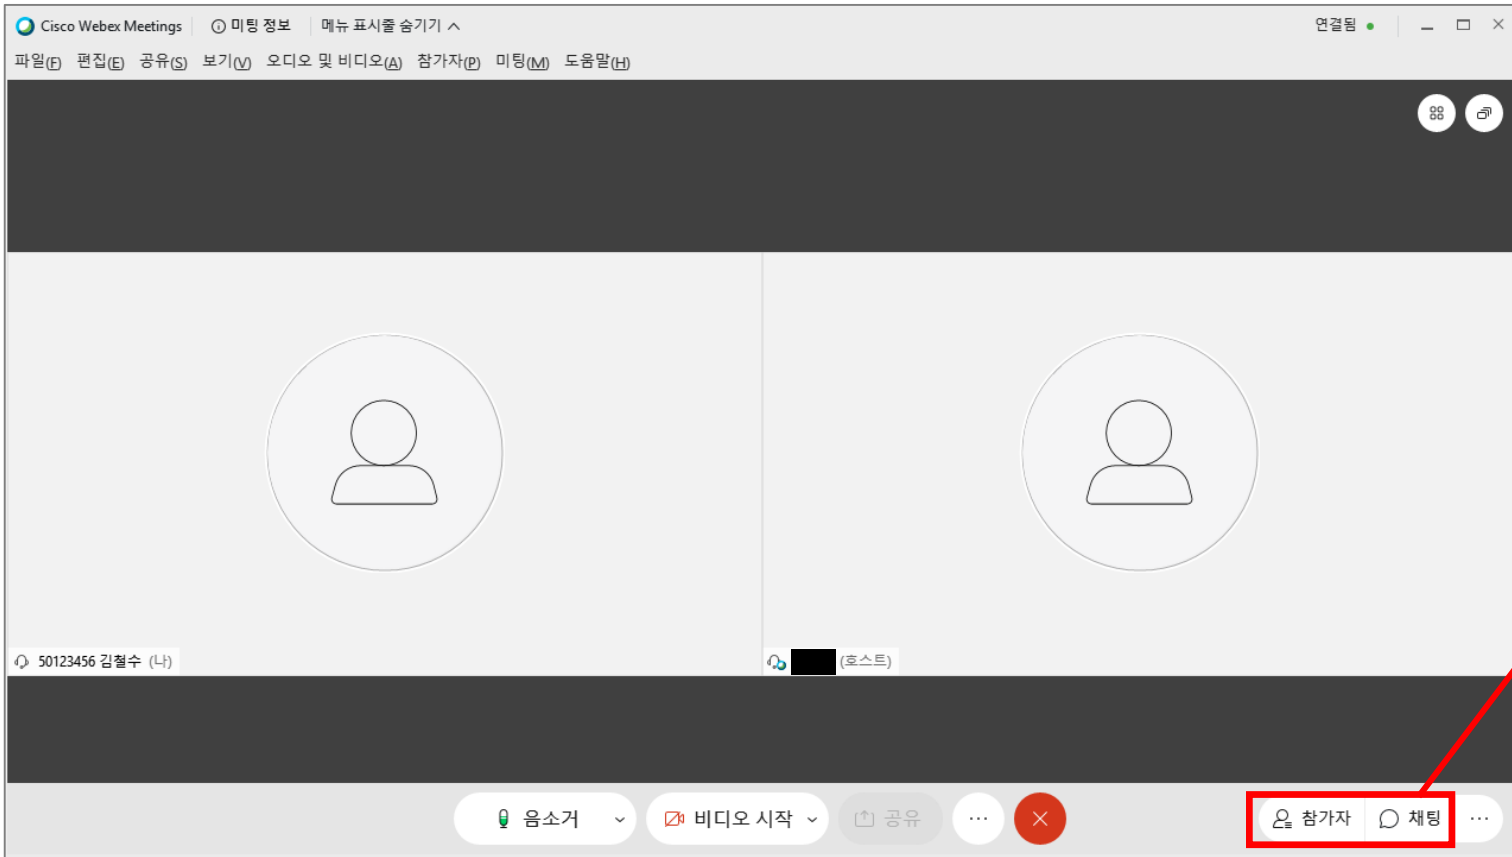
Cisco Webex Meetings ⓘ 미팅 정보 메뉴 표시줄 숨기기 ^ 연결됨

파일(F) 편집(E) 공유(S) 보기(V) 오디오 및 비디오(A) 참가자(P) 미팅(M) 도움말(H)

50123456 김철수 (나)

(호스트)

음소거

비디오 시작

공유

···

참가자

채팅

···